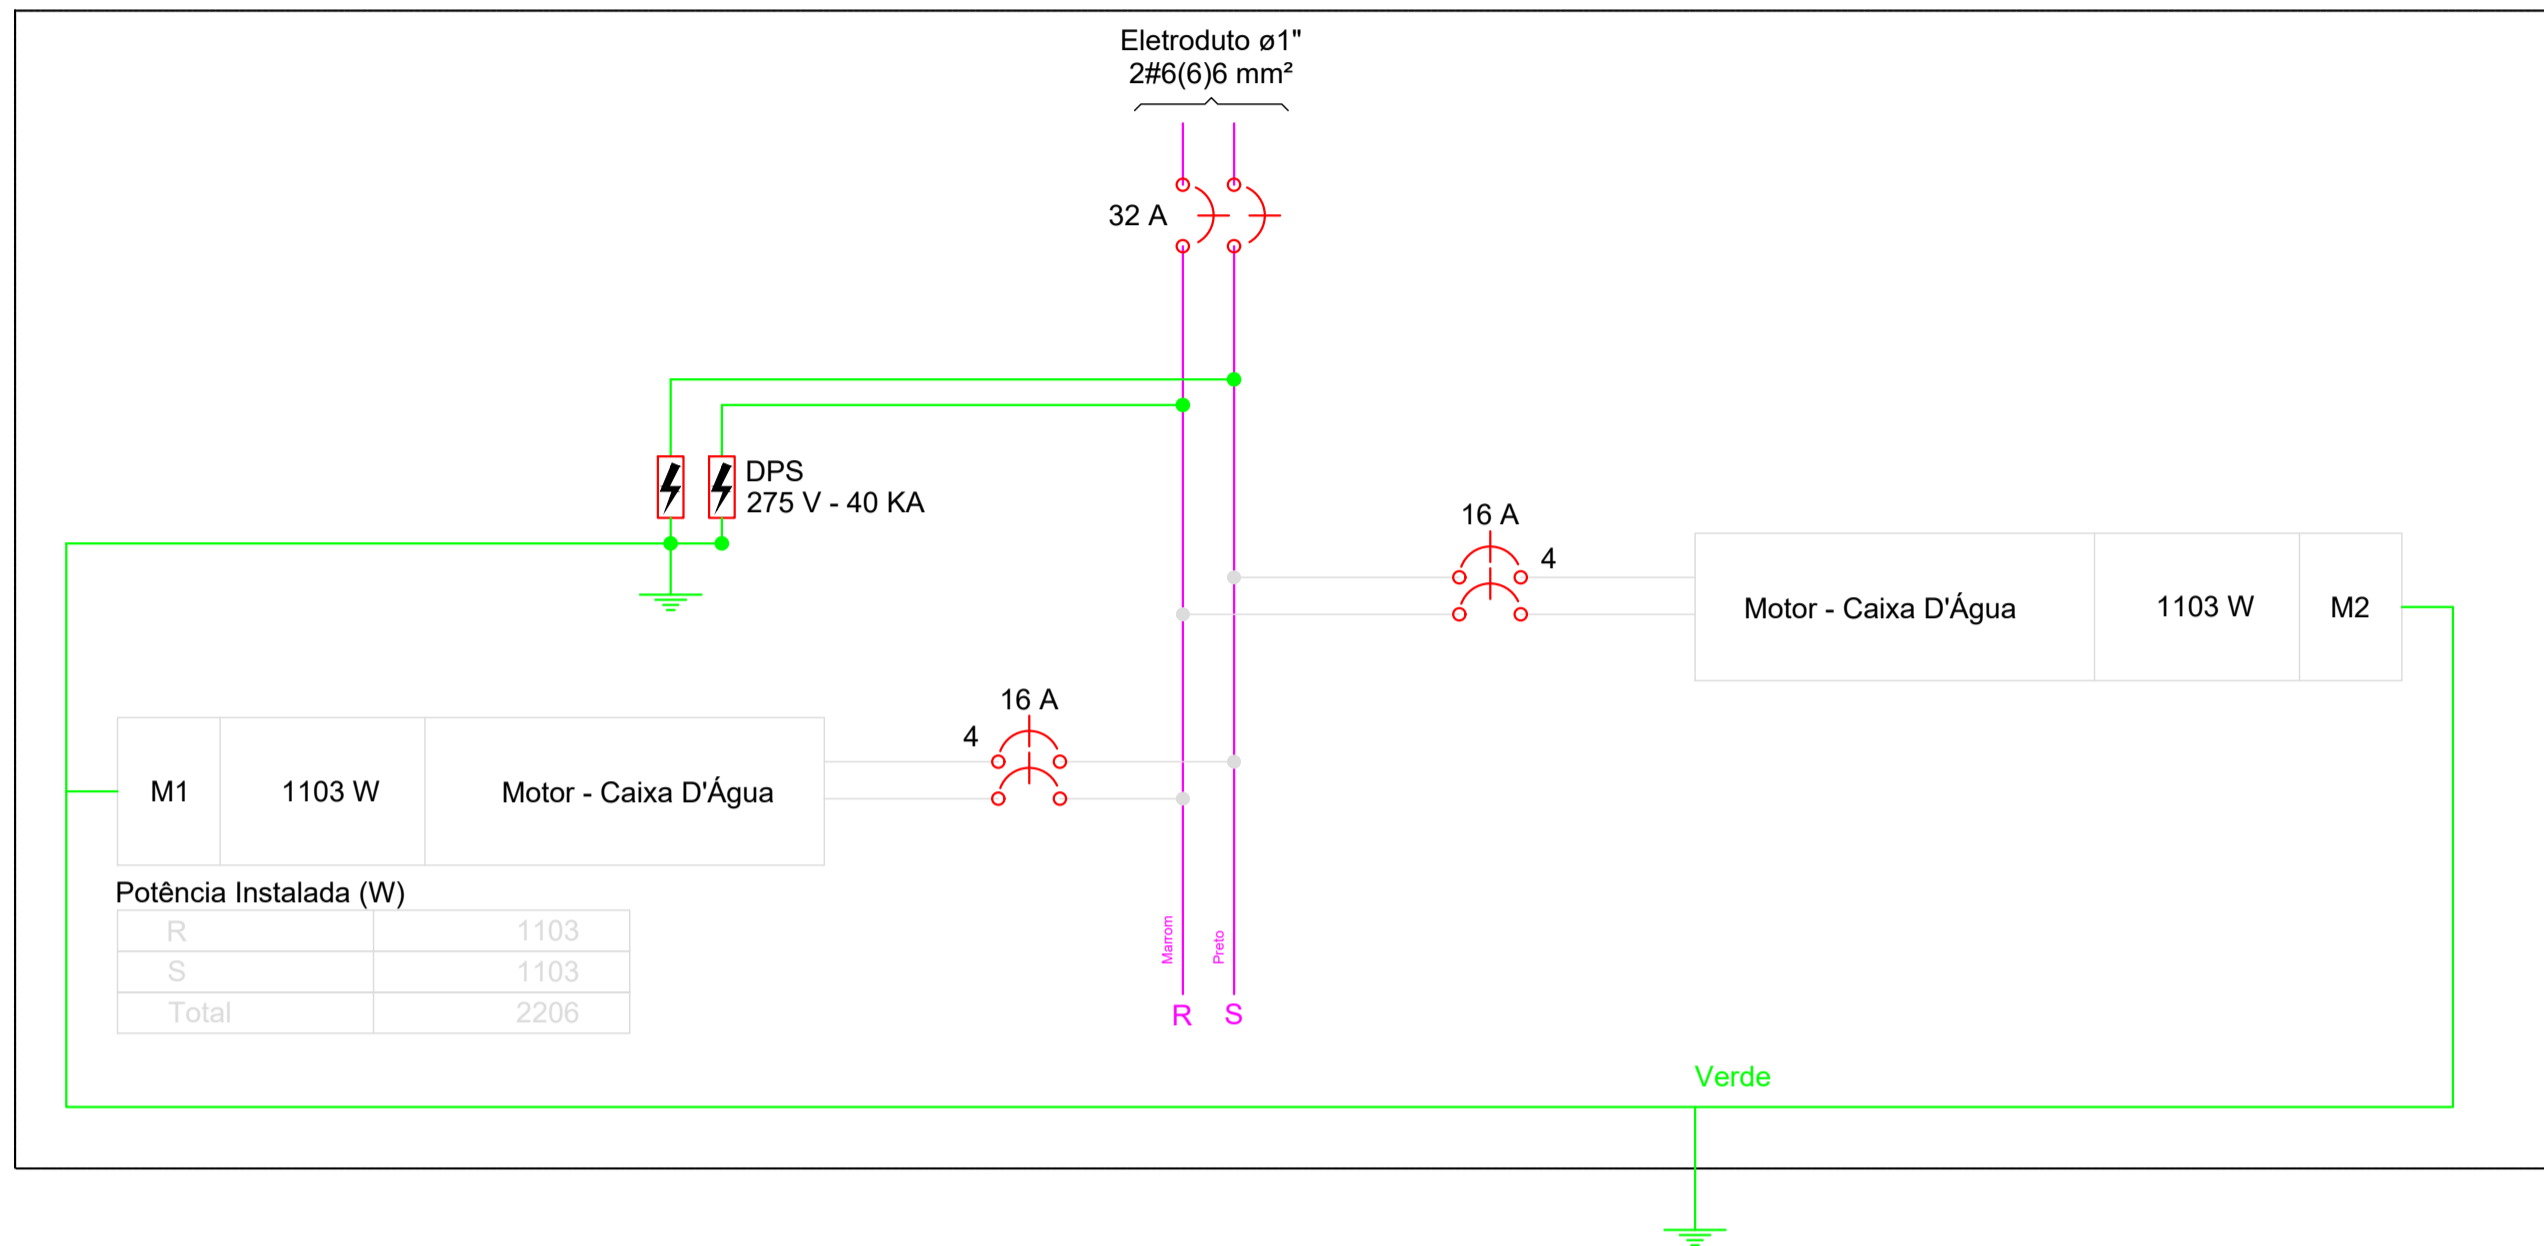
Eletroduto ø1"
2#6(6)6 mm²

32 A

DPS
275 V - 40 KA

16 A

4

Motor - Caixa D'Água

1103 W

M2

16 A

4

M1

1103 W

Motor - Caixa D'Água

Potência Instalada (W)

| R | 1103 |
|---|---|
| S | 1103 |
| Total | 2206 |

Marrom

Preto

R

S

Verde